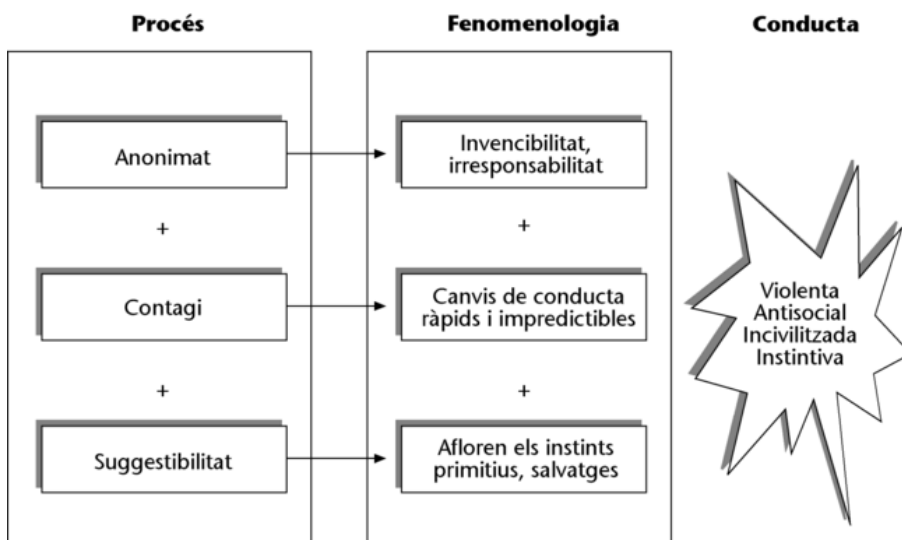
Procés

Anonimat

+

Contagi

+

Suggestibilitat

Fenomenologia

Invencibilitat, irresponsabilitat

+

Canvis de conducta ràpids i impredictibles

+

Afloren els instints primitius, salvatges

Conducta

Violenta
Antisocial
Incivilitzada
Instintiva